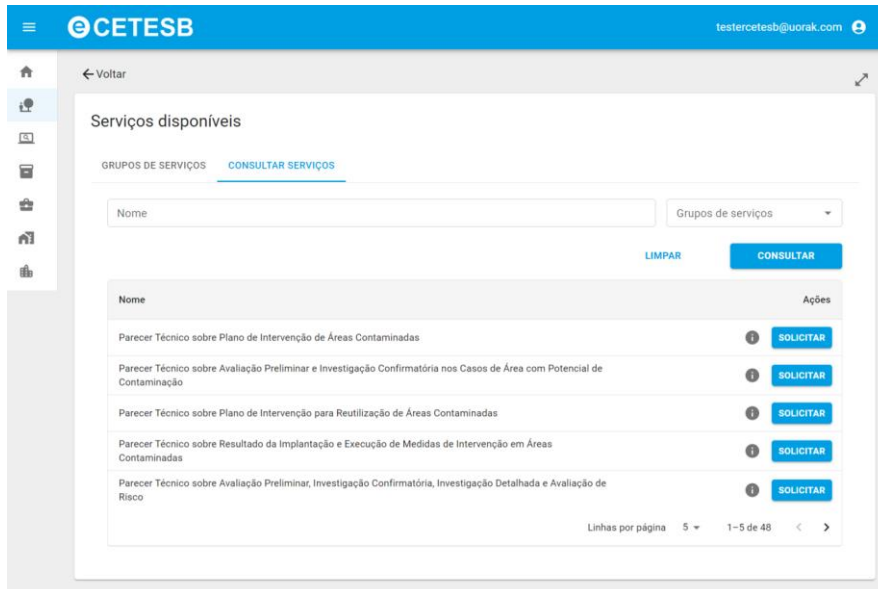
CETESB

testercetesb@uorak.com

← Voltar

Serviços disponíveis

GRUPOS DE SERVIÇOS CONSULTAR SERVIÇOS

Nome

Grupos de serviços

LIMPAR CONSULTAR

| Nome | Ações |
|---|---|
| Parecer Técnico sobre Plano de Intervenção de Áreas Contaminadas | SOLICITAR |
| Parecer Técnico sobre Avaliação Preliminar e Investigação Confirmatória nos Casos de Área com Potencial de Contaminação | SOLICITAR |
| Parecer Técnico sobre Plano de Intervenção para Reutilização de Áreas Contaminadas | SOLICITAR |
| Parecer Técnico sobre Resultado da Implantação e Execução de Medidas de Intervenção em Áreas Contaminadas | SOLICITAR |
| Parecer Técnico sobre Avaliação Preliminar, Investigação Confirmatória, Investigação Detalhada e Avaliação de Risco | SOLICITAR |

Linhas por página 5 1–5 de 48